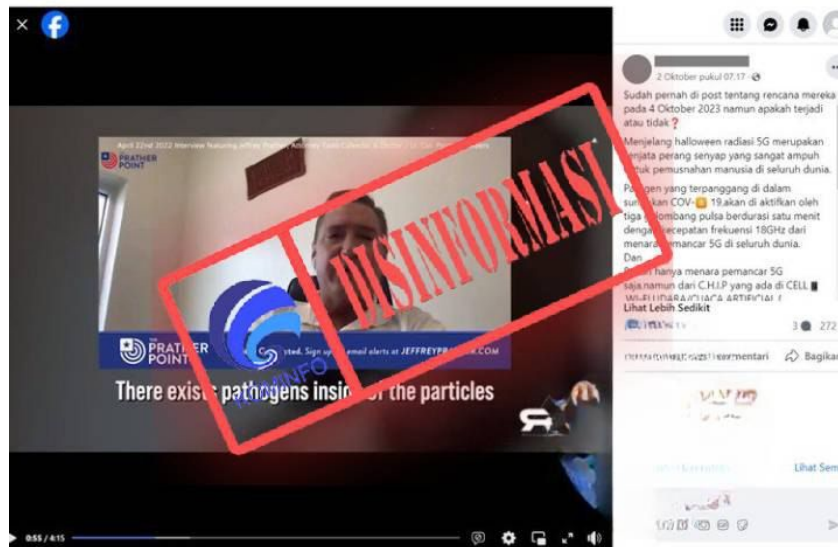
DISINFORMASI

April 22nd 2022 Interview featuring Jeffrey Prather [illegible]

PRATHER POINT

PRATHER POINT

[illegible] Sign up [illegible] email alerts at JEFFREYPRA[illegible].COM

There exis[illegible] pathogens insi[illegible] the particles

KOMINFO

0:55 / 4:15

2 Oktober pukul 07.17

Sudah pernah di post tentang rencana mereka pada 4 Oktober 2023 namun apakah terjadi atau tidak❓

Menjelang halloween radiasi 5G merupakan senjata perang senyap yang sangat ampuh untuk pemusnahan manusia di seluruh dunia.

Patogen yang terpanggang di dalam sun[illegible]kan COV-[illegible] 19.akan di aktifkan oleh tiga gelombang pulsa berdurasi satu menit dengan kecepatan frekuensi 18GHz dari menara pemancar 5G di seluruh dunia.
Dan
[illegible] hanya menara pemancar 5G saja.namun dari C.H.I.P yang ada di CELL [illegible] WI-FI UDARA/CUACA ARTIFICIAL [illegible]

Lihat Lebih Sedikit

3 272

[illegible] Komentar Bagikan

Lihat Sem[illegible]